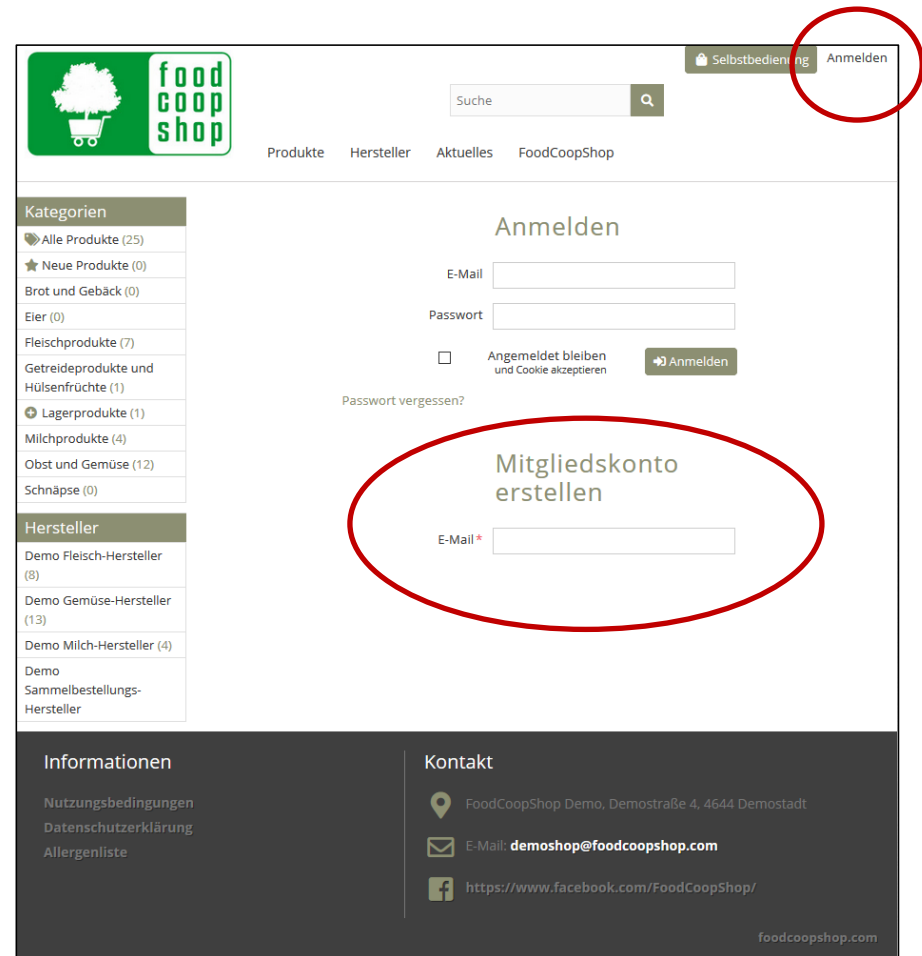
food coop shop

Selbstbedienung Anmelden

Suche

Produkte Hersteller Aktuelles FoodCoopShop

Kategorien
Alle Produkte (25)
Neue Produkte (0)
Brot und Gebäck (0)
Eier (0)
Fleischprodukte (7)
Getreideprodukte und Hülsenfrüchte (1)
Lagerprodukte (1)
Milchprodukte (4)
Obst und Gemüse (12)
Schnäpse (0)

Hersteller
Demo Fleisch-Hersteller (8)
Demo Gemüse-Hersteller (13)
Demo Milch-Hersteller (4)
Demo Sammelbestellungs-Hersteller

Anmelden

E-Mail

Passwort

Angemeldet bleiben
und Cookie akzeptieren

Anmelden

Passwort vergessen?

Mitgliedskonto erstellen

E-Mail*

Informationen

Nutzungsbedingungen
Datenschutzerklärung
Allergenliste

Kontakt

FoodCoopShop Demo, Demostraße 4, 4644 Demostadt

E-Mail: demoshop@foodcoopshop.com

https://www.facebook.com/FoodCoopShop/

foodcoopshop.com